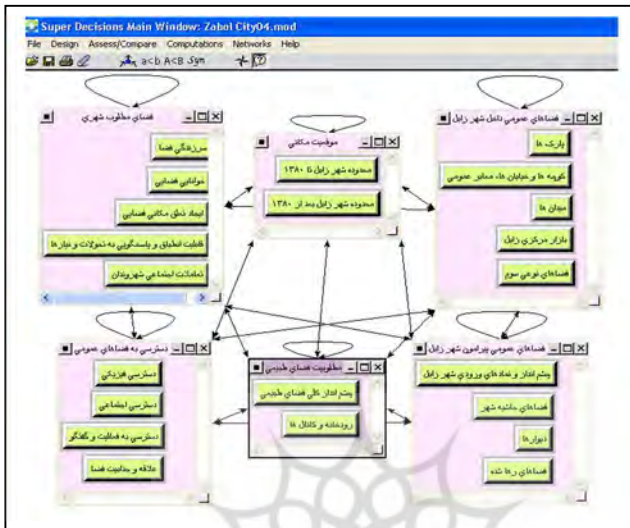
Super Decisions Main Window: Zabol City04.mod
File Design Assess/Compare Computations Networks Help
a<b A<B Sym

فضای مطلوب شهری
سرزندگی فضا
خوانایی فضایی
ایجاد نظم مکانی فضایی
قابلیت انطباق و پاسخگویی به تحولات و نیازها
تعاملات اجتماعی شهروندان

موقعیت مکانی
محدوده شهر زابل تا ۱۳۸۰
محدوده شهر زابل بعد از ۱۳۸۰

فضاهای عمومی داخل شهر زابل
پارک ها
کوچه ها و خیابان ها، معابر عمومی
میدان ها
بازار مرکزی زابل
فضاهای نوعی سوم

دسترسی به فضاهای عمومی
دسترسی فیزیکی
دسترسی اجتماعی
دسترسی به فعالیت و گفتگو
علاقه و حمایت فضا

مطلوبیت فضای طبیعی
چشم انداز کلی فضای طبیعی
رودخانه و کانال ها

فضاهای عمومی پیرامون شهر زابل
چشم انداز و نماد های ورودی شهر زابل
فضاهای حاشیه شهر
دیوارها
فضاهای رها شده